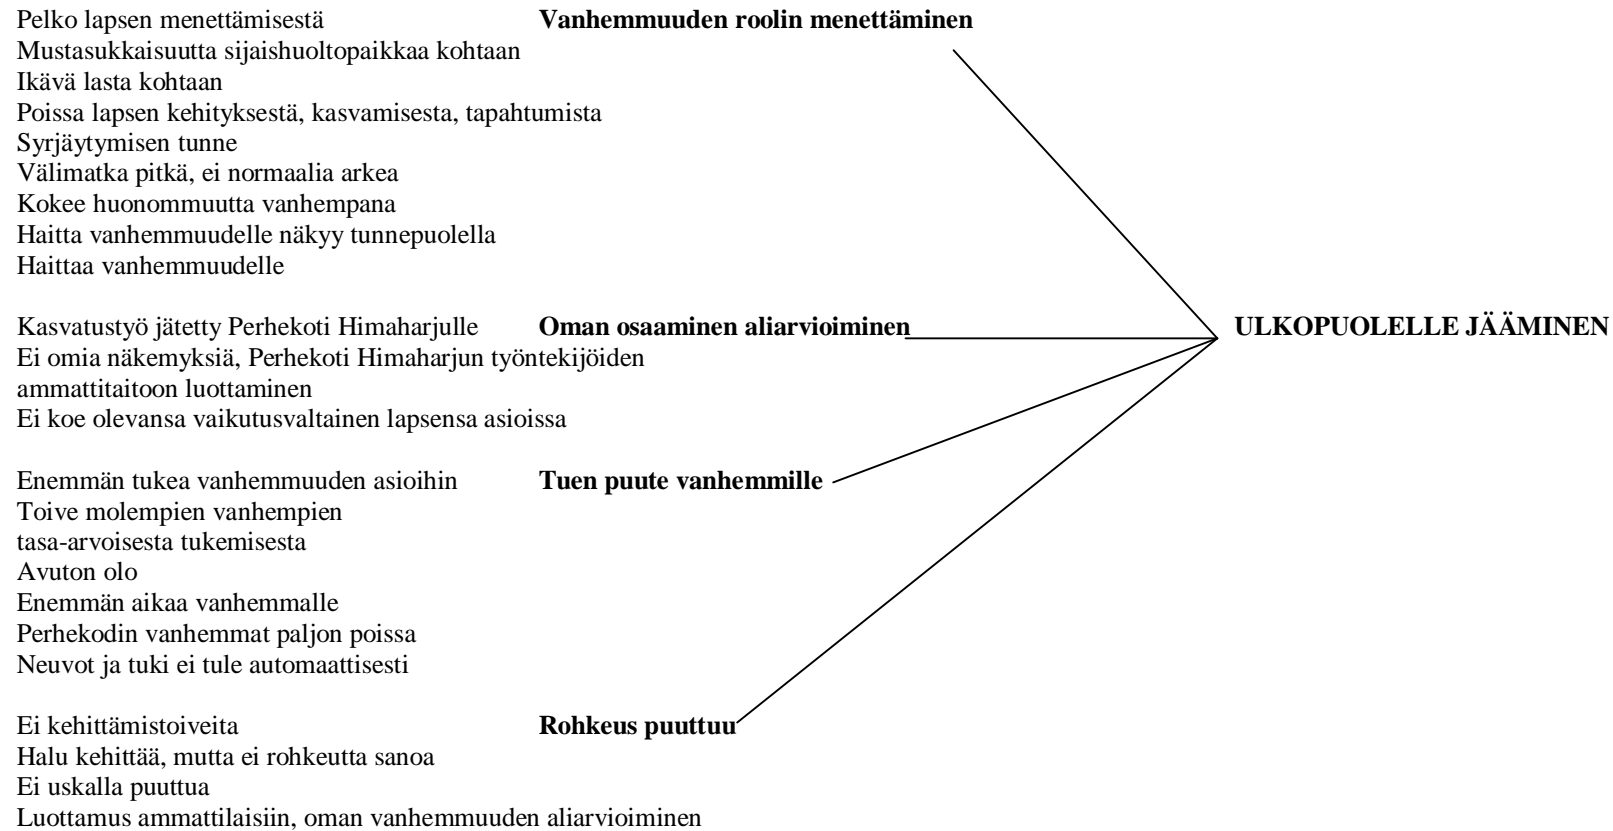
Pelko lapsen menettämisestä
Mustasukkaisuutta sijaishuoltopaikkaa kohtaan
Ikävä lasta kohtaan
Poissa lapsen kehityksestä, kasvamisesta, tapahtumista
Syrjäytymisen tunne
Välimatka pitkä, ei normaalia arkea
Kokee huonommuutta vanhempana
Haitta vanhemmuudelle näkyy tunnepuolella
Haittaa vanhemmuudelle

**Vanhemmuuden roolin menettäminen**

Kasvatustyö jätetty Perhekoti Himaharjulle
Ei omia näkemyksiä, Perhekoti Himaharjun työntekijöiden ammattitaitoon luottaminen
Ei koe olevansa vaikutusvaltainen lapsensa asioissa

**Oman osaaminen aliarvioiminen**

Enemmän tukea vanhemmuuden asioihin
Toive molempien vanhempien tasa-arvoisesta tukemisesta
Avuton olo
Enemmän aikaa vanhemmalle
Perhekodin vanhemmat paljon poissa
Neuvot ja tuki ei tule automaattisesti

**Tuen puute vanhemmille**

Ei kehittämistoiveita
Halu kehittää, mutta ei rohkeutta sanoa
Ei uskalla puuttua
Luottamus ammattilaisiin, oman vanhemmuuden aliarvioiminen

**Rohkeus puuttuu**

**ULKOPUOLELLE JÄÄMINEN**